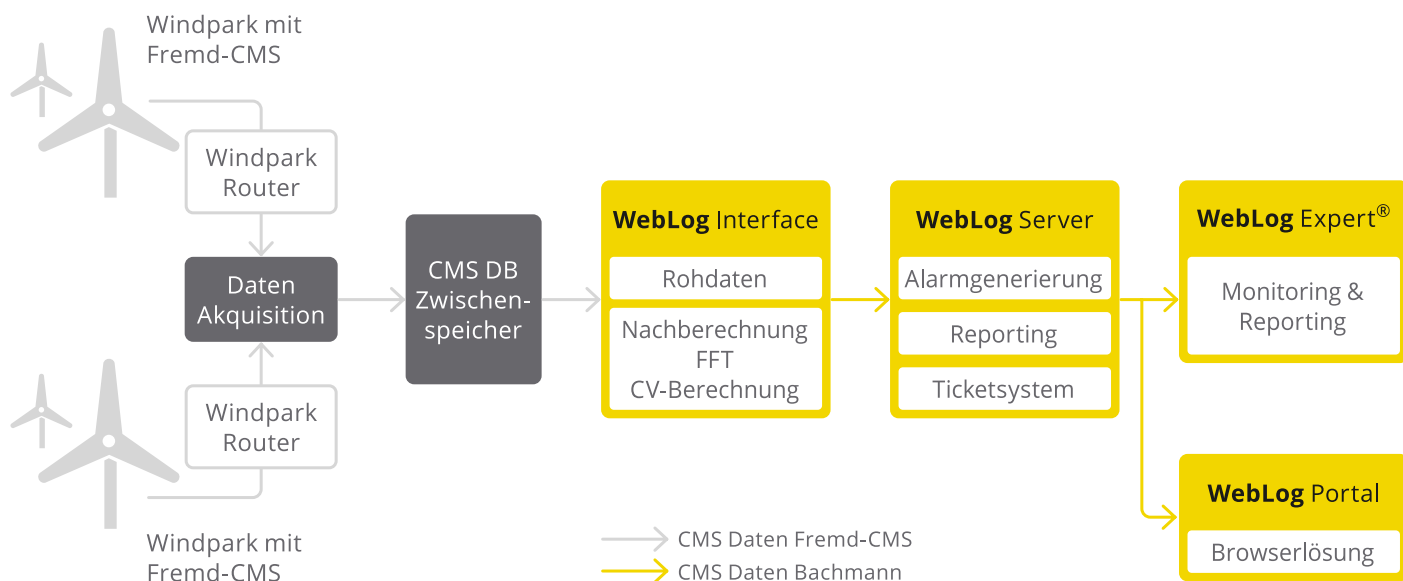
Windpark mit Fremd-CMS

Windpark Router

Daten Akquisition

Windpark Router

Windpark mit Fremd-CMS

CMS DB Zwischenspeicher

WebLog Interface

Rohdaten

Nachberechnung FFT CV-Berechnung

WebLog Server

Alarmgenerierung

Reporting

Ticketsystem

WebLog Expert®

Monitoring & Reporting

WebLog Portal

Browserlösung

CMS Daten Fremd-CMS

CMS Daten Bachmann